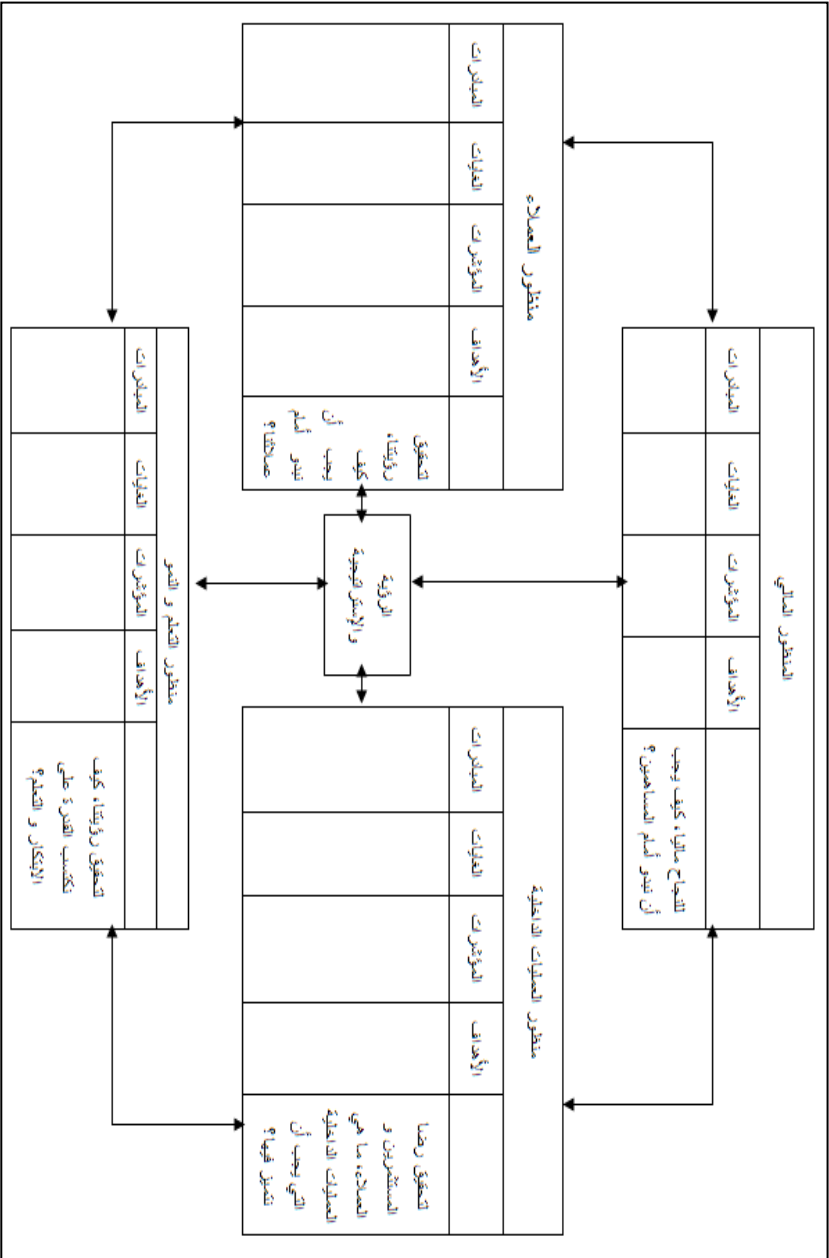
الرؤية و الإستراتيجية

منظور العملاء

لتحقيق رؤيتنا، كيف يجب أن نبدو أمام عملائنا؟

| الأهداف | المؤشرات | الغايات | المبادرات |
|---|---|---|---|
| | | | |

المنظور المالي

للنجاح ماليا، كيف يجب أن نبدو أمام المساهمين؟

| الأهداف | المؤشرات | الغايات | المبادرات |
|---|---|---|---|
| | | | |

منظور التعلم و النمو

لتحقيق رؤيتنا، كيف نكتسب القدرة على الابتكار و التعلم؟

| الأهداف | المؤشرات | الغايات | المبادرات |
|---|---|---|---|
| | | | |

منظور العمليات الداخلية

لتحقيق رضا المستثمرين و العملاء ما هي العمليات الداخلية التي يجب أن نتميز فيها؟

| الأهداف | المؤشرات | الغايات | المبادرات |
|---|---|---|---|
| | | | |